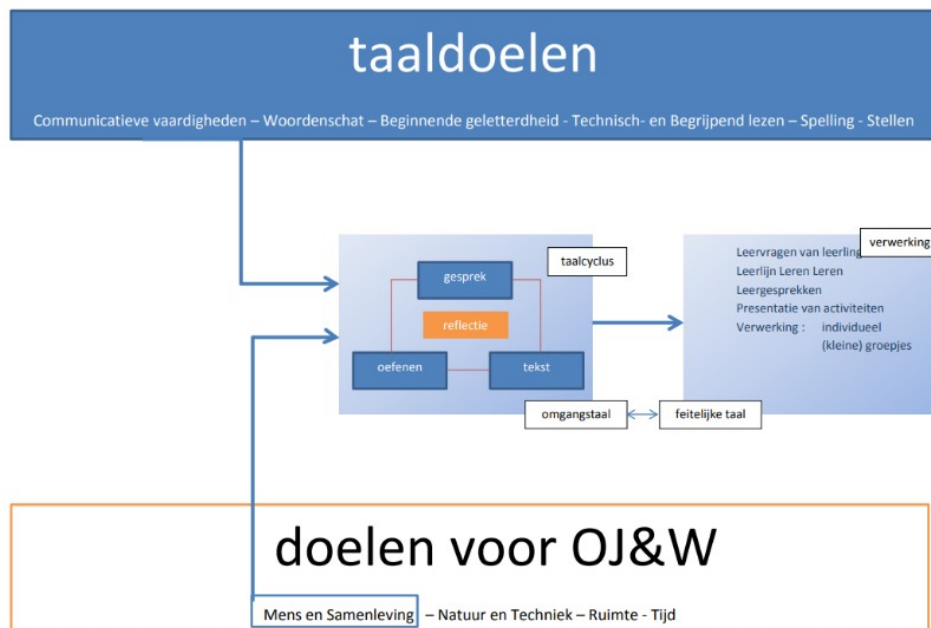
taaldoelen

Communicatieve vaardigheden – Woordenschat – Beginnende geletterdheid - Technisch- en Begrijpend lezen – Spelling - Stellen

taalcyclus

gesprek

reflectie

oefenen

tekst

verwerking

Leervragen van leerling
Leerlijn Leren Leren
Leergesprekken
Presentatie van activiteiten
Verwerking : individueel
(kleine) groepjes

omgangstaal

feitelijke taal

doelen voor OJ&W

Mens en Samenleving – Natuur en Techniek – Ruimte - Tijd